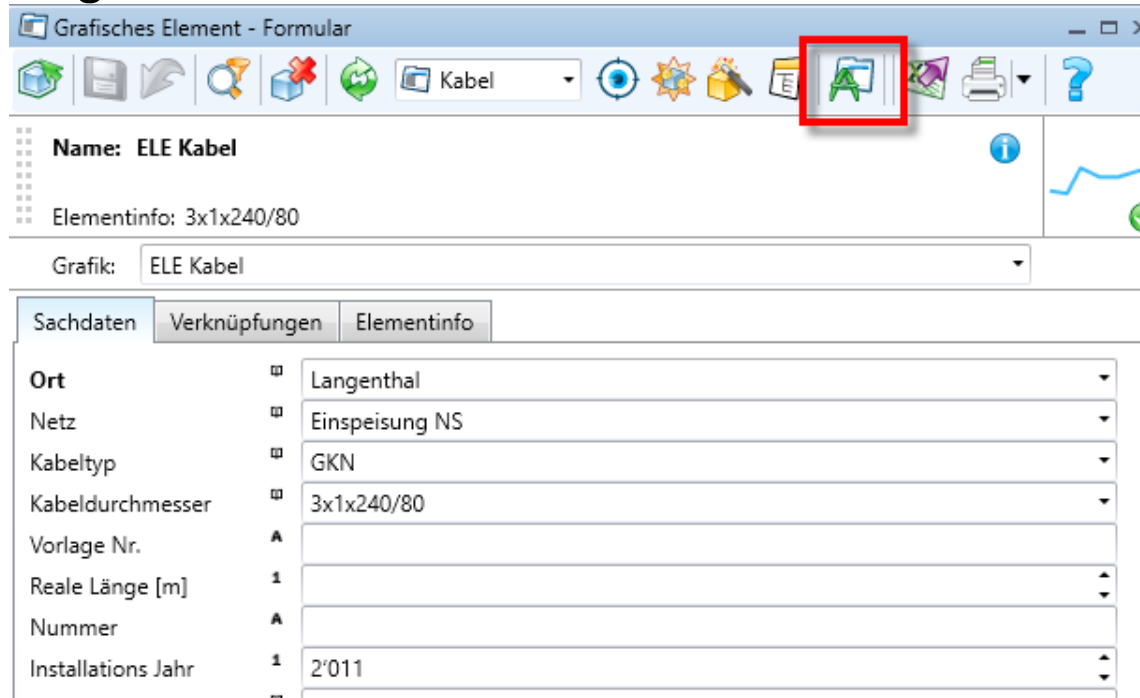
Grafisches Element - Formular

Kabel

Name: ELE Kabel

Elementinfo: 3x1x240/80

Grafik: ELE Kabel

Sachdaten | Verknüpfungen | Elementinfo

| | | |
|---|---|---|
| Ort | | Langenthal |
| Netz | | Einspeisung NS |
| Kabeltyp | | GKN |
| Kabeldurchmesser | | 3x1x240/80 |
| Vorlage Nr. | A | |
| Reale Länge [m] | 1 | |
| Nummer | A | |
| Installations Jahr | 1 | 2'011 |